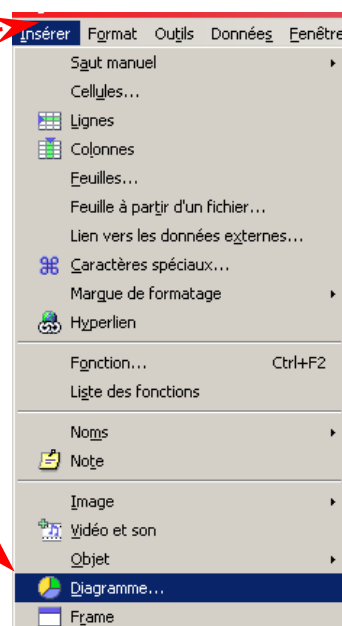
Insérer Format Outils Données Fenêtre

Saut manuel
Cellules...
Lignes
Colonnes
Feuilles...
Feuille à partir d'un fichier...
Lien vers les données externes...
Caractères spéciaux...
Marque de formatage
Hyperlien

Fonction... Ctrl+F2
Liste des fonctions

Noms
Note

Image
Vidéo et son
Objet
Diagramme...
Frame